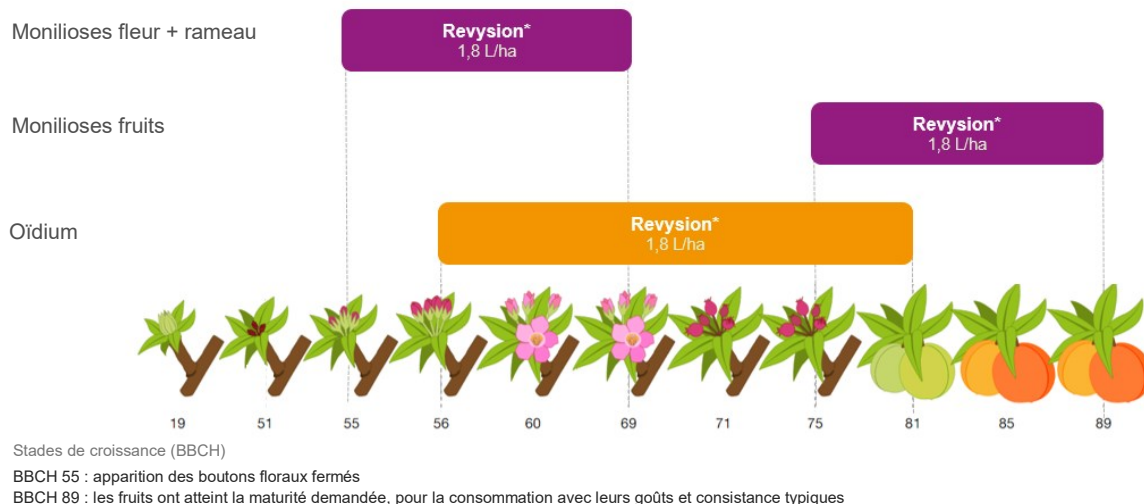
Monilioses fleur + rameau

Revysion*
1,8 L/ha

Monilioses fruits

Revysion*
1,8 L/ha

Oïdium

Revysion*
1,8 L/ha

19 51 55 56 60 69 71 75 81 85 89

Stades de croissance (BBCH)

BBCH 55 : apparition des boutons floraux fermés
BBCH 89 : les fruits ont atteint la maturité demandée, pour la consommation avec leurs goûts et consistance typiques